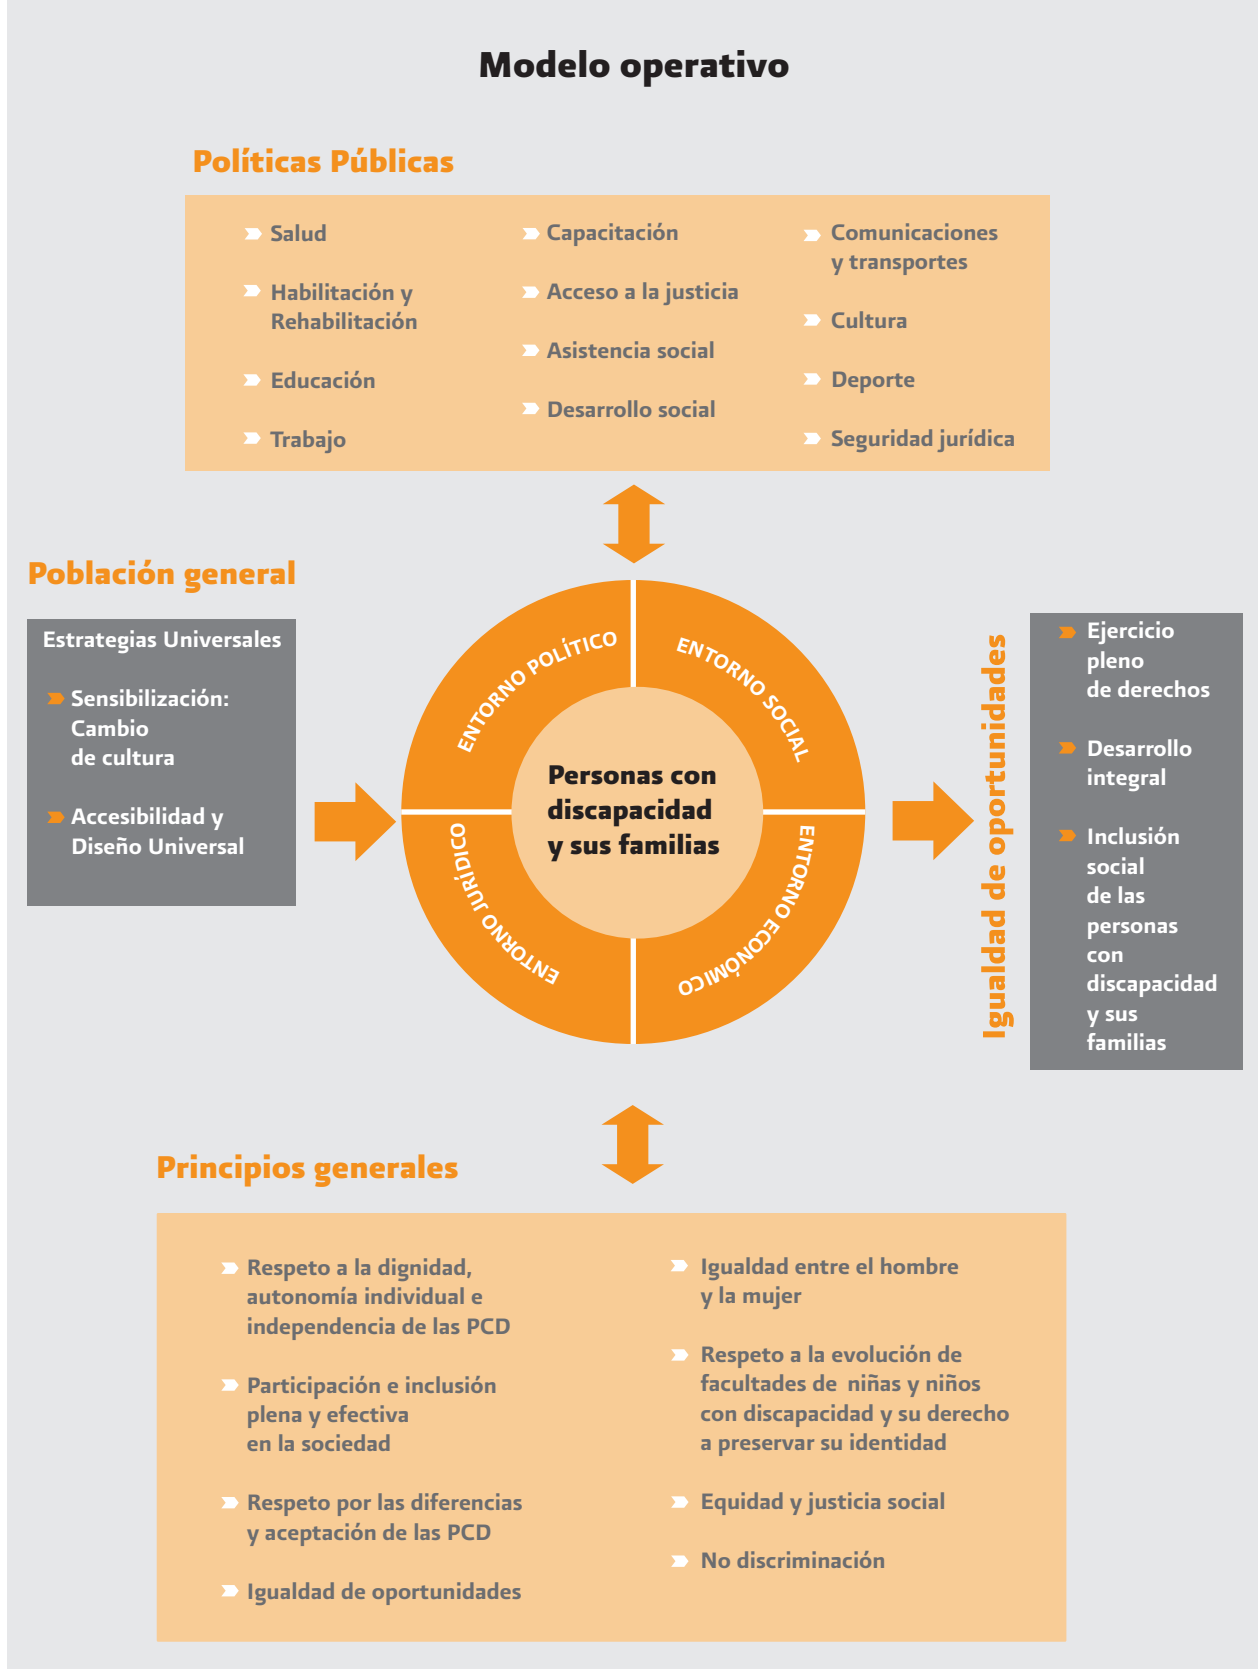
Modelo operativo

Políticas Públicas

Salud

Habilitación y Rehabilitación

Educación

Trabajo

Capacitación

Acceso a la justicia

Asistencia social

Desarrollo social

Comunicaciones y transportes

Cultura

Deporte

Seguridad jurídica

Población general

Estrategias Universales

Sensibilización: Cambio de cultura

Accesibilidad y Diseño Universal

ENTORNO POLÍTICO

ENTORNO SOCIAL

ENTORNO JURÍDICO

ENTORNO ECONÓMICO

Personas con discapacidad y sus familias

Igualdad de oportunidades

Ejercicio pleno de derechos

Desarrollo integral

Inclusión social de las personas con discapacidad y sus familias

Principios generales

Respeto a la dignidad, autonomía individual e independencia de las PCD

Participación e inclusión plena y efectiva en la sociedad

Respeto por las diferencias y aceptación de las PCD

Igualdad de oportunidades

Igualdad entre el hombre y la mujer

Respeto a la evolución de facultades de niñas y niños con discapacidad y su derecho a preservar su identidad

Equidad y justicia social

No discriminación